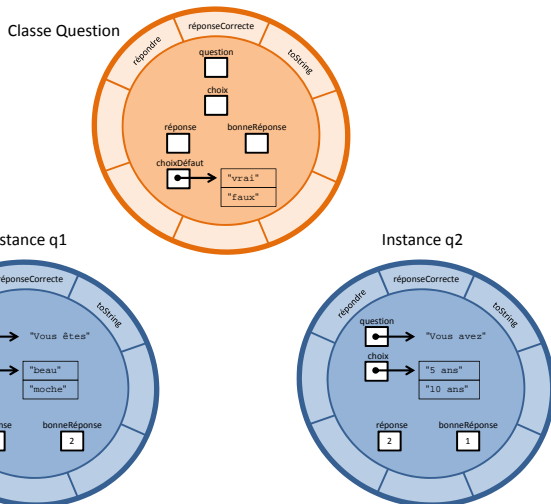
Classe Question

répondre
réponseCorrecte
toString
question
choix
réponse
bonneRéponse
choixDéfaut
"vrai"
"faux"

nstance q1

éponseCorrecte
toString
"Vous êtes"
"beau"
"moche"
nse
bonneRéponse
2

Instance q2

répondre
réponseCorrecte
toString
question
"Vous avez"
choix
"5 ans"
"10 ans"
réponse
2
bonneRéponse
1